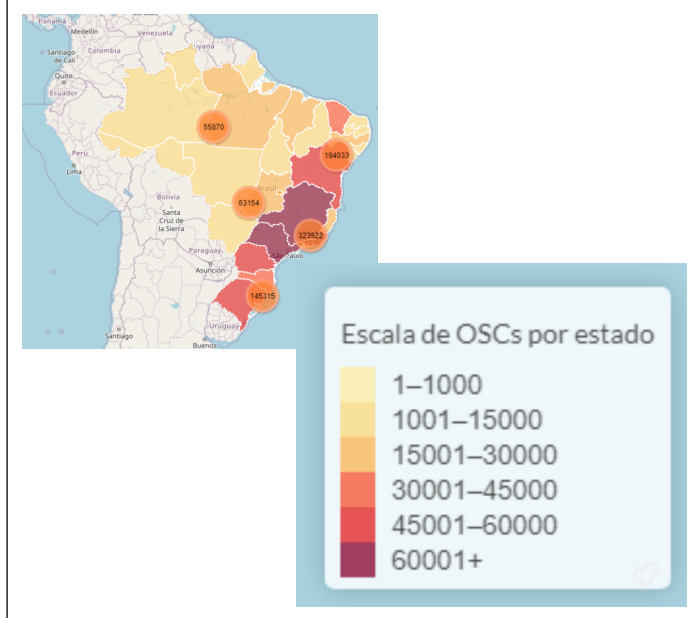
Panamá
Medellín
Venezuela
Santiago de Cali
Colombia
Guyana
Quito
Ecuador
Perú
Lima
Bolivia
Santa Cruz de la Sierra
Brasil
Paraguay
Asunción
São Paulo
Uruguay
Santiago
Buenos

55870
194033
63154
323522
145215

Escala de OSCs por estado

1–1000
1001–15000
15001–30000
30001–45000
45001–60000
60001+